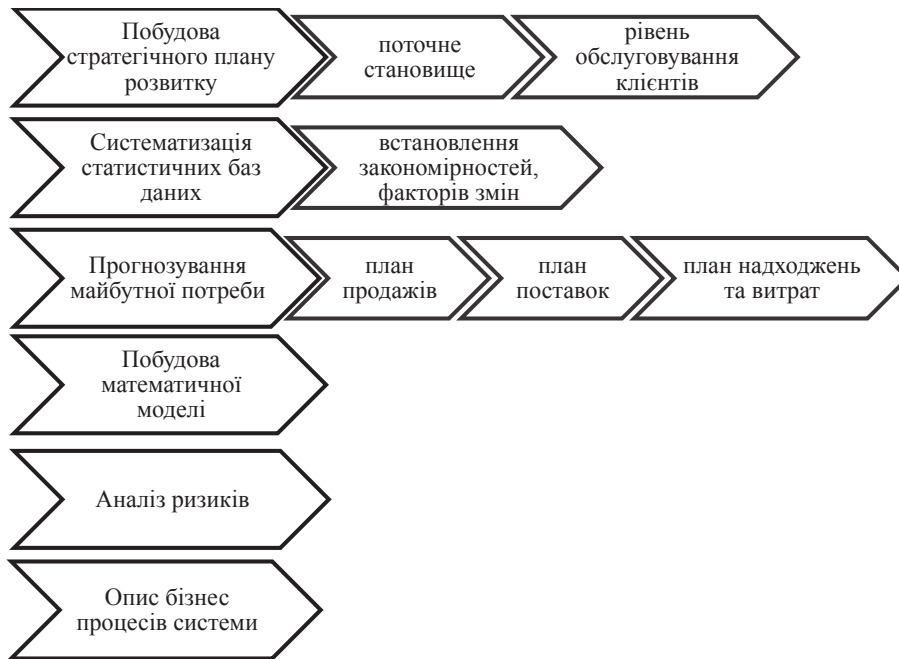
Побудова стратегічного плану розвитку

поточне становище

рівень обслуговування клієнтів

Систематизація статистичних баз даних

встановлення закономірностей, факторів змін

Прогнозування майбутньої потреби

план продажів

план поставок

план надходжень та витрат

Побудова математичної моделі

Аналіз ризиків

Опис бізнес процесів системи